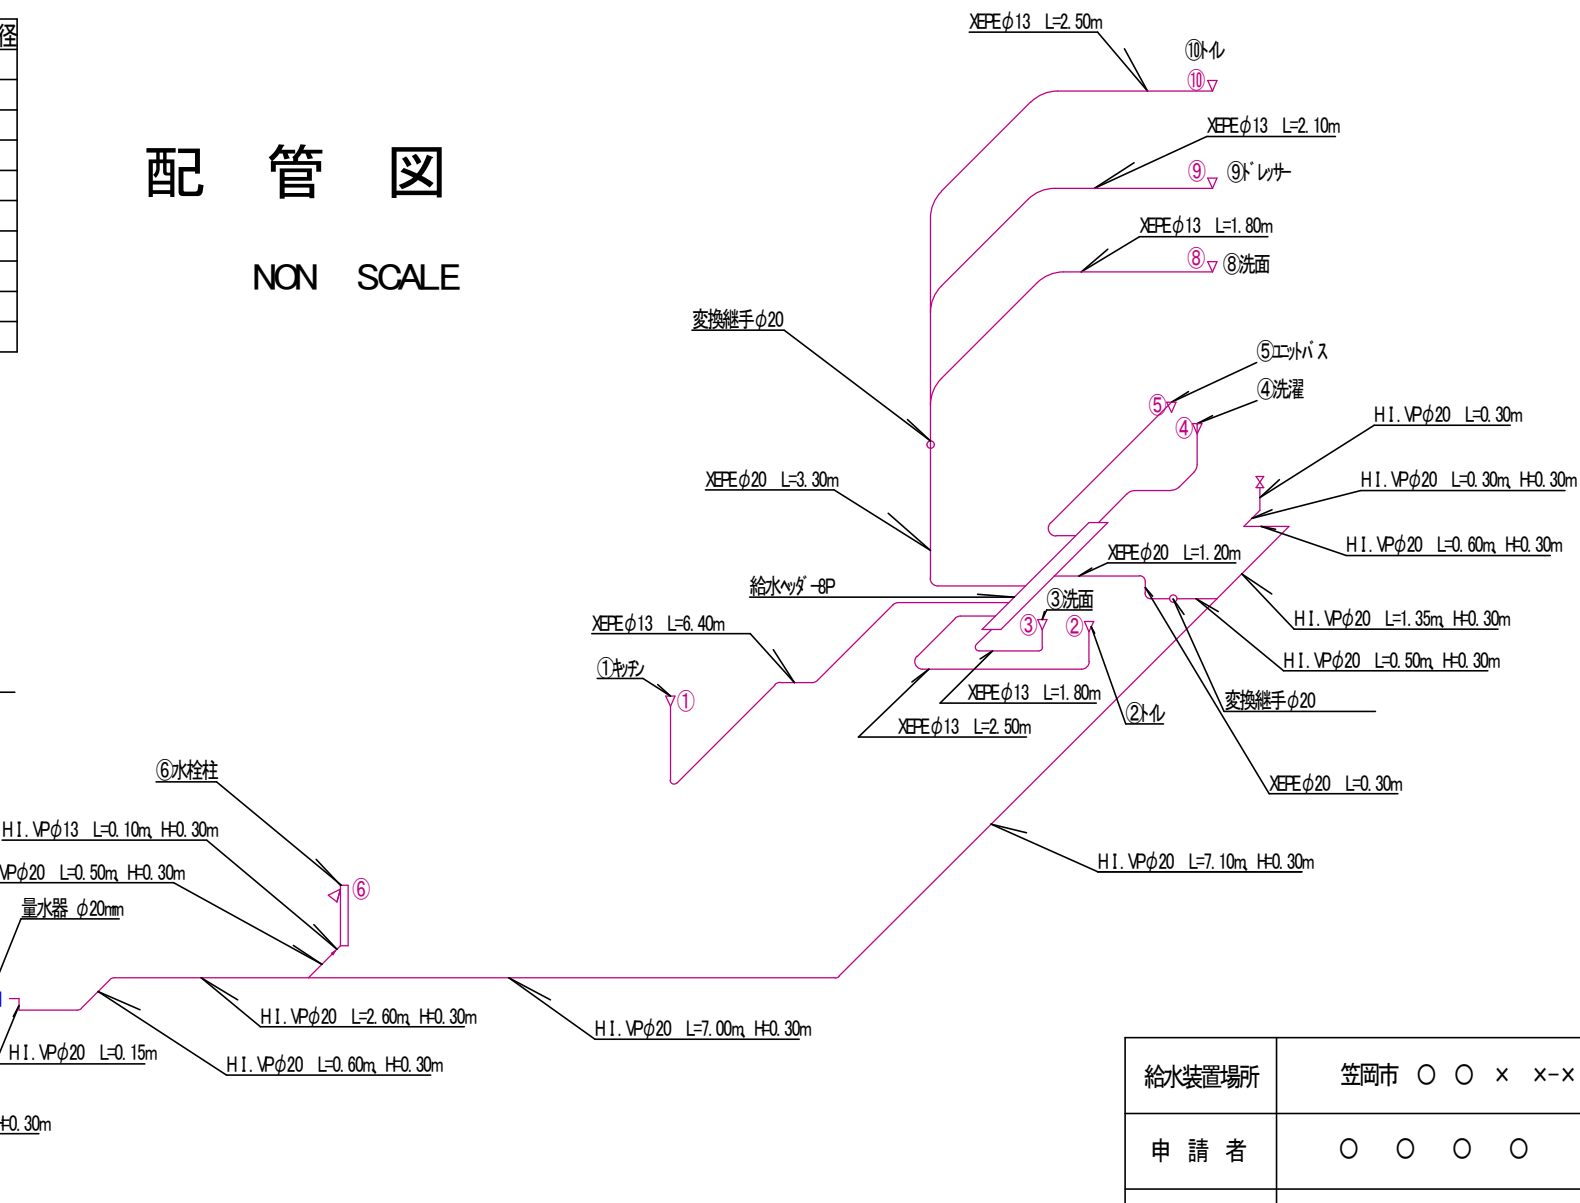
径

配 管 図

NON SCALE

XEPEφ13 L=2.50m
⑩トイレ
⑩
XEPEφ13 L=2.10m
⑨ ⑨ドレッサー
XEPEφ13 L=1.80m
⑧ ⑧洗面
変換継手φ20
⑤ユニットバス
④洗濯
⑤
④
HI.VPφ20 L=0.30m
HI.VPφ20 L=0.30m H=0.30m
XEPEφ20 L=3.30m
HI.VPφ20 L=0.60m H=0.30m
XEPEφ20 L=1.20m
給水ヘッダー8P
③洗面
XEPEφ13 L=6.40m
③ ②
HI.VPφ20 L=1.35m H=0.30m
HI.VPφ20 L=0.50m H=0.30m
①キッチン
①
XEPEφ13 L=1.80m
変換継手φ20
②トイレ
XEPEφ13 L=2.50m
XEPEφ20 L=0.30m
⑥水栓柱
HI.VPφ13 L=0.10m H=0.30m
HI.VPφ20 L=7.10m H=0.30m
VPφ20 L=0.50m H=0.30m
⑥
量水器 φ20mm
HI.VPφ20 L=2.60m H=0.30m
HI.VPφ20 L=7.00m H=0.30m
HI.VPφ20 L=0.15m
HI.VPφ20 L=0.60m H=0.30m
H=0.30m

| 給水装置場所 | 笠岡市 ○ ○ × ×-× |
|---|---|
| 申 請 者 | ○ ○ ○ ○ |